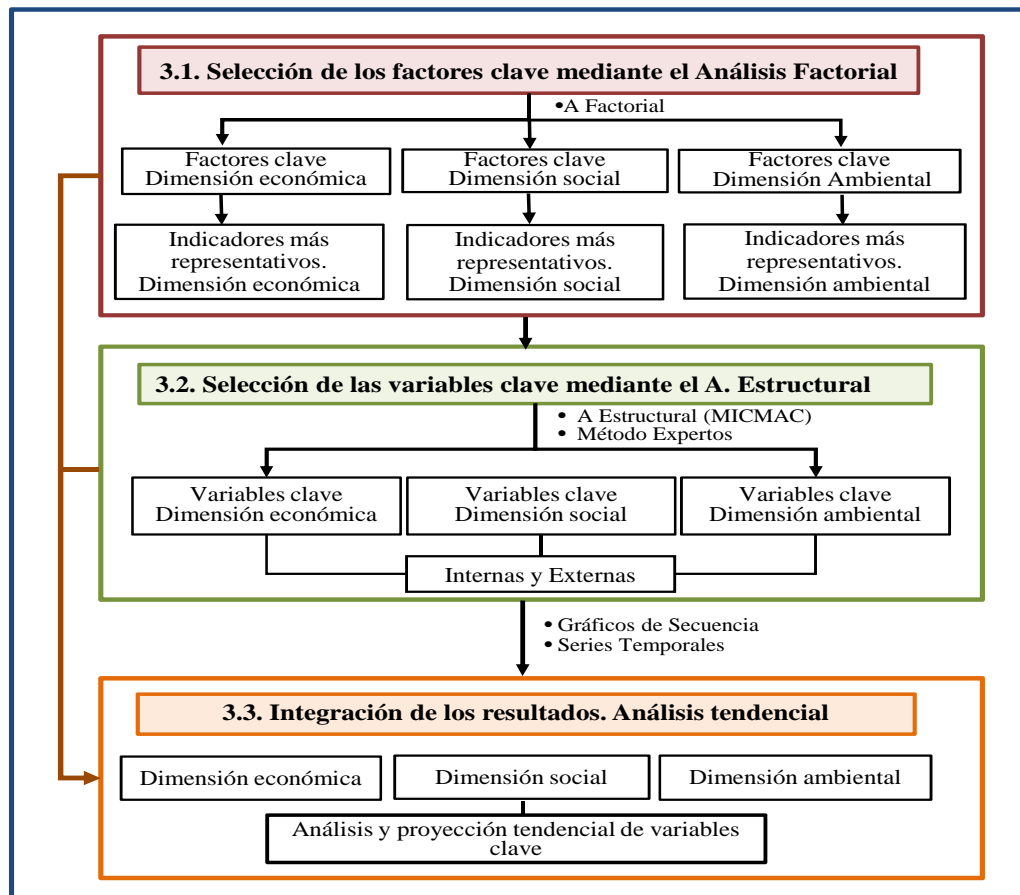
3.1. Selección de los factores clave mediante el Análisis Factorial

•A Factorial

Factores clave Dimensión económica

Factores clave Dimensión social

Factores clave Dimensión Ambiental

Indicadores más representativos. Dimensión económica

Indicadores más representativos. Dimensión social

Indicadores más representativos. Dimensión ambiental

3.2. Selección de las variables clave mediante el A. Estructural

• A Estructural (MICMAC)
• Método Expertos

Variables clave Dimensión económica

Variables clave Dimensión social

Variables clave Dimensión ambiental

Internas y Externas

• Gráficos de Secuencia
• Series Temporales

3.3. Integración de los resultados. Análisis tendencial

Dimensión económica

Dimensión social

Dimensión ambiental

Análisis y proyección tendencial de variables clave